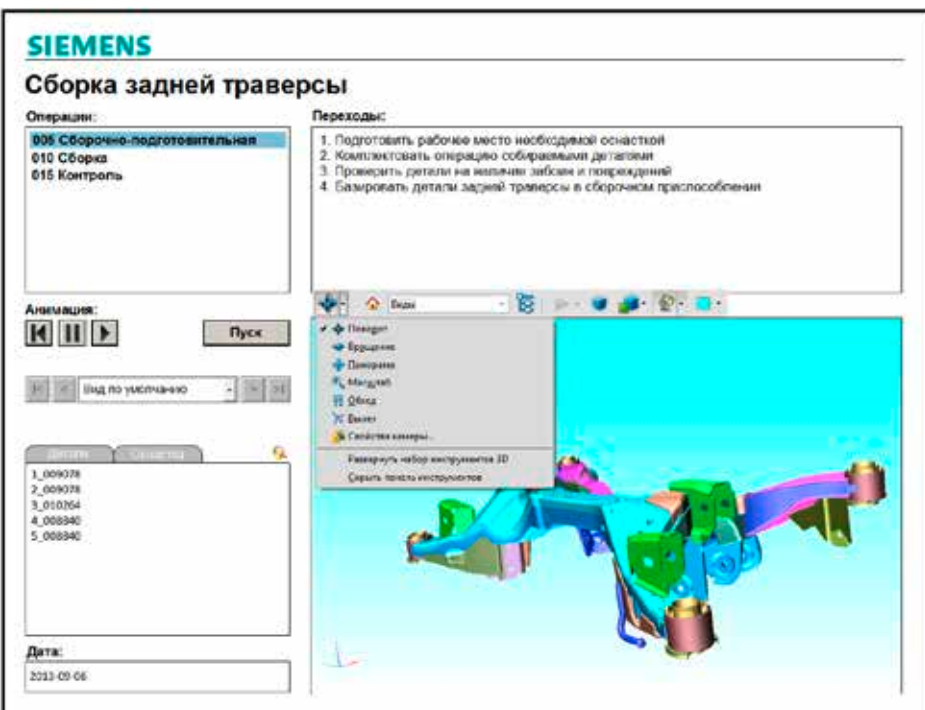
SIEMENS

Сборка задней траверсы

Операции:

005 Сборочно-подготовительная
010 Сборка
015 Контроль

Переходы:

1. Подготовить рабочее место необходимой оснасткой
2. Комплектовать операцию собираемыми деталями
3. Проверить детали на наличие забоин и повреждений
4. Базировать детали задней траверсы в сборочном приспособлении

Анимация:

Пуск

Вид по умолчанию

Виды

Поворот
Вращение
Панорама
Масштаб
Облёт
Вылет
Свойства камеры...
Развернуть набор инструментов 3D
Скрыть панель инструментов

Детали
Свойства

1_009078
2_009078
3_010264
4_008840
5_008840

Дата:

2013-09-06